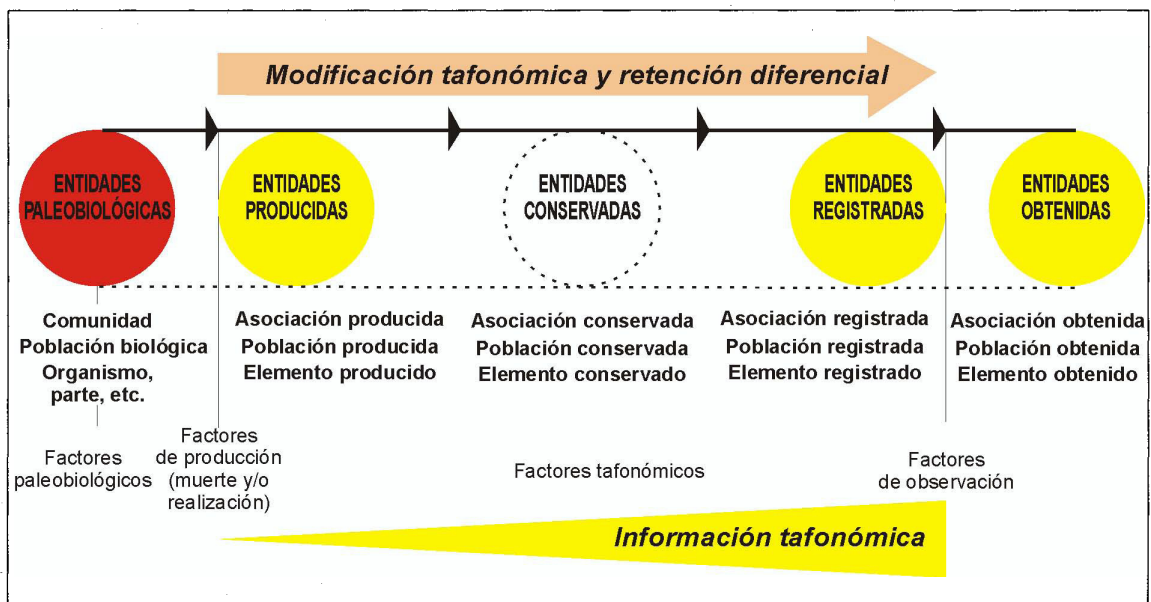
Modificación tafonómica y retención diferencial

ENTIDADES PALEOBIOLÓGICAS

ENTIDADES PRODUCIDAS

ENTIDADES CONSERVADAS

ENTIDADES REGISTRADAS

ENTIDADES OBTENIDAS

Comunidad
Población biológica
Organismo, parte, etc.

Asociación producida
Población producida
Elemento producido

Asociación conservada
Población conservada
Elemento conservado

Asociación registrada
Población registrada
Elemento registrado

Asociación obtenida
Población obtenida
Elemento obtenido

Factores paleobiológicos

Factores de producción (muerte y/o realización)

Factores tafonómicos

Factores de observación

Información tafonómica